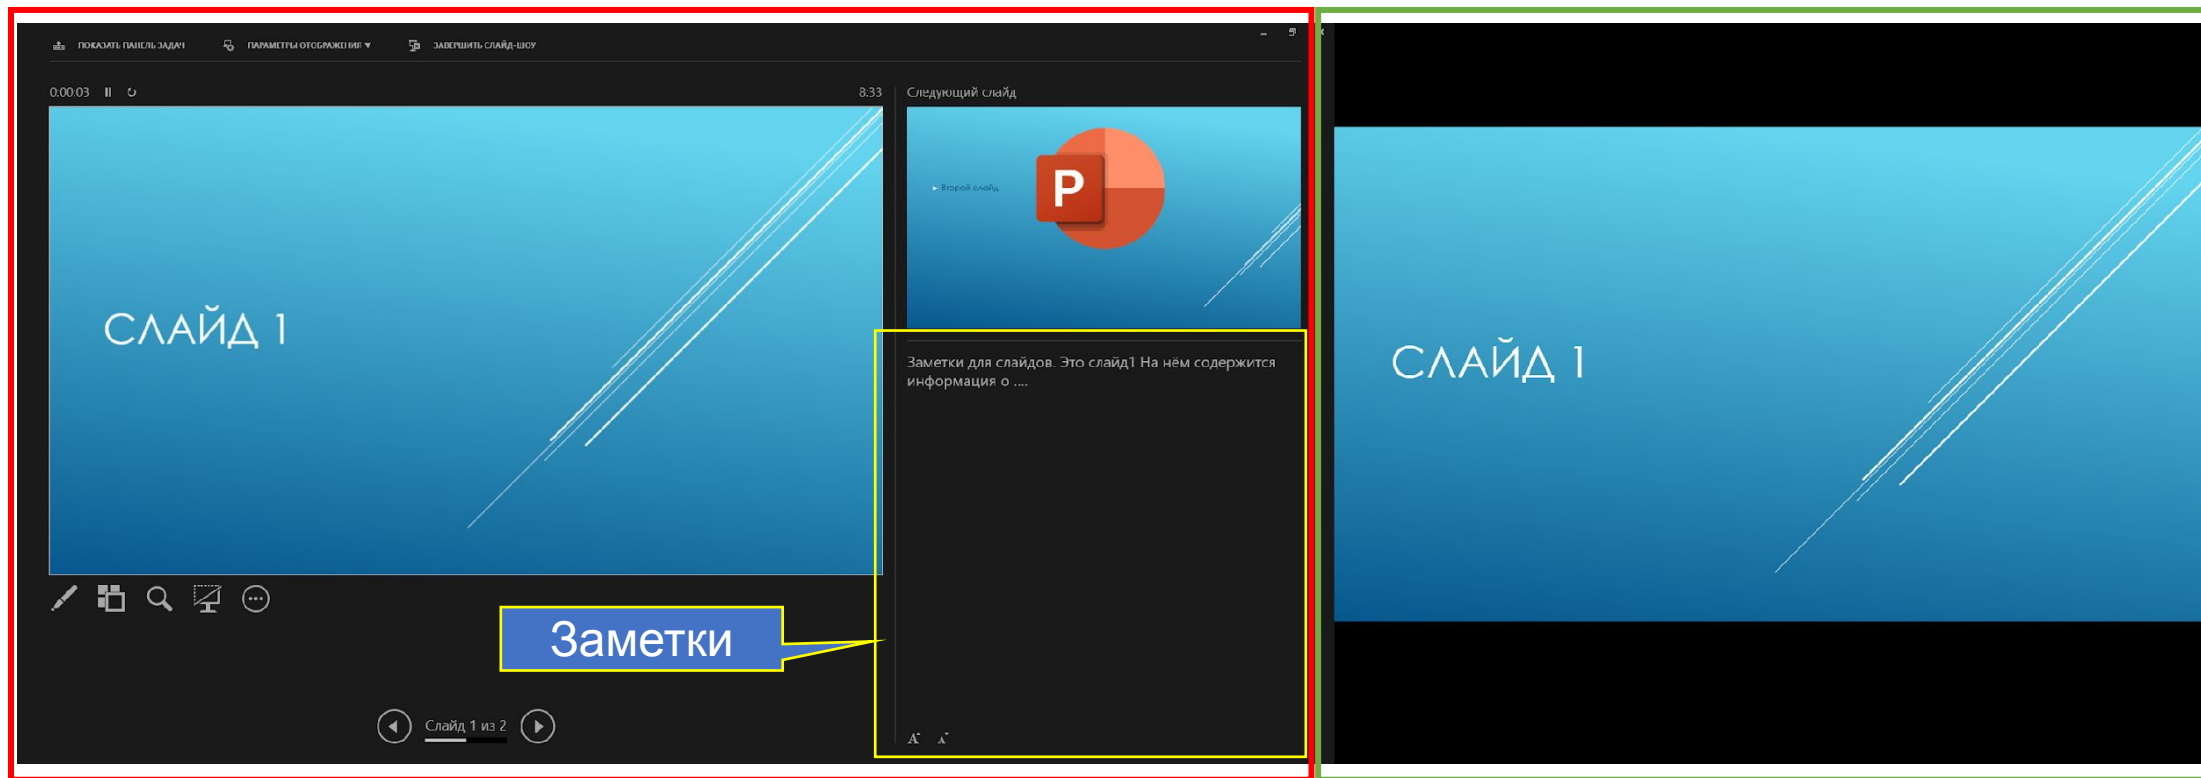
ПОКАЗАТЬ ПАНЕЛЬ ЗАДАЧ ПАРАМЕТРЫ ОТОБРАЖЕНИЯ ▾ ЗАВЕРШИТЬ СЛАЙД-ШОУ

0:00:03 8:33

Следующий слайд

СЛАЙД 1

Второй слайд

P

Заметки для слайдов. Это слайд1 На нём содержится информация о ....

Заметки

Слайд 1 из 2

СЛАЙД 1